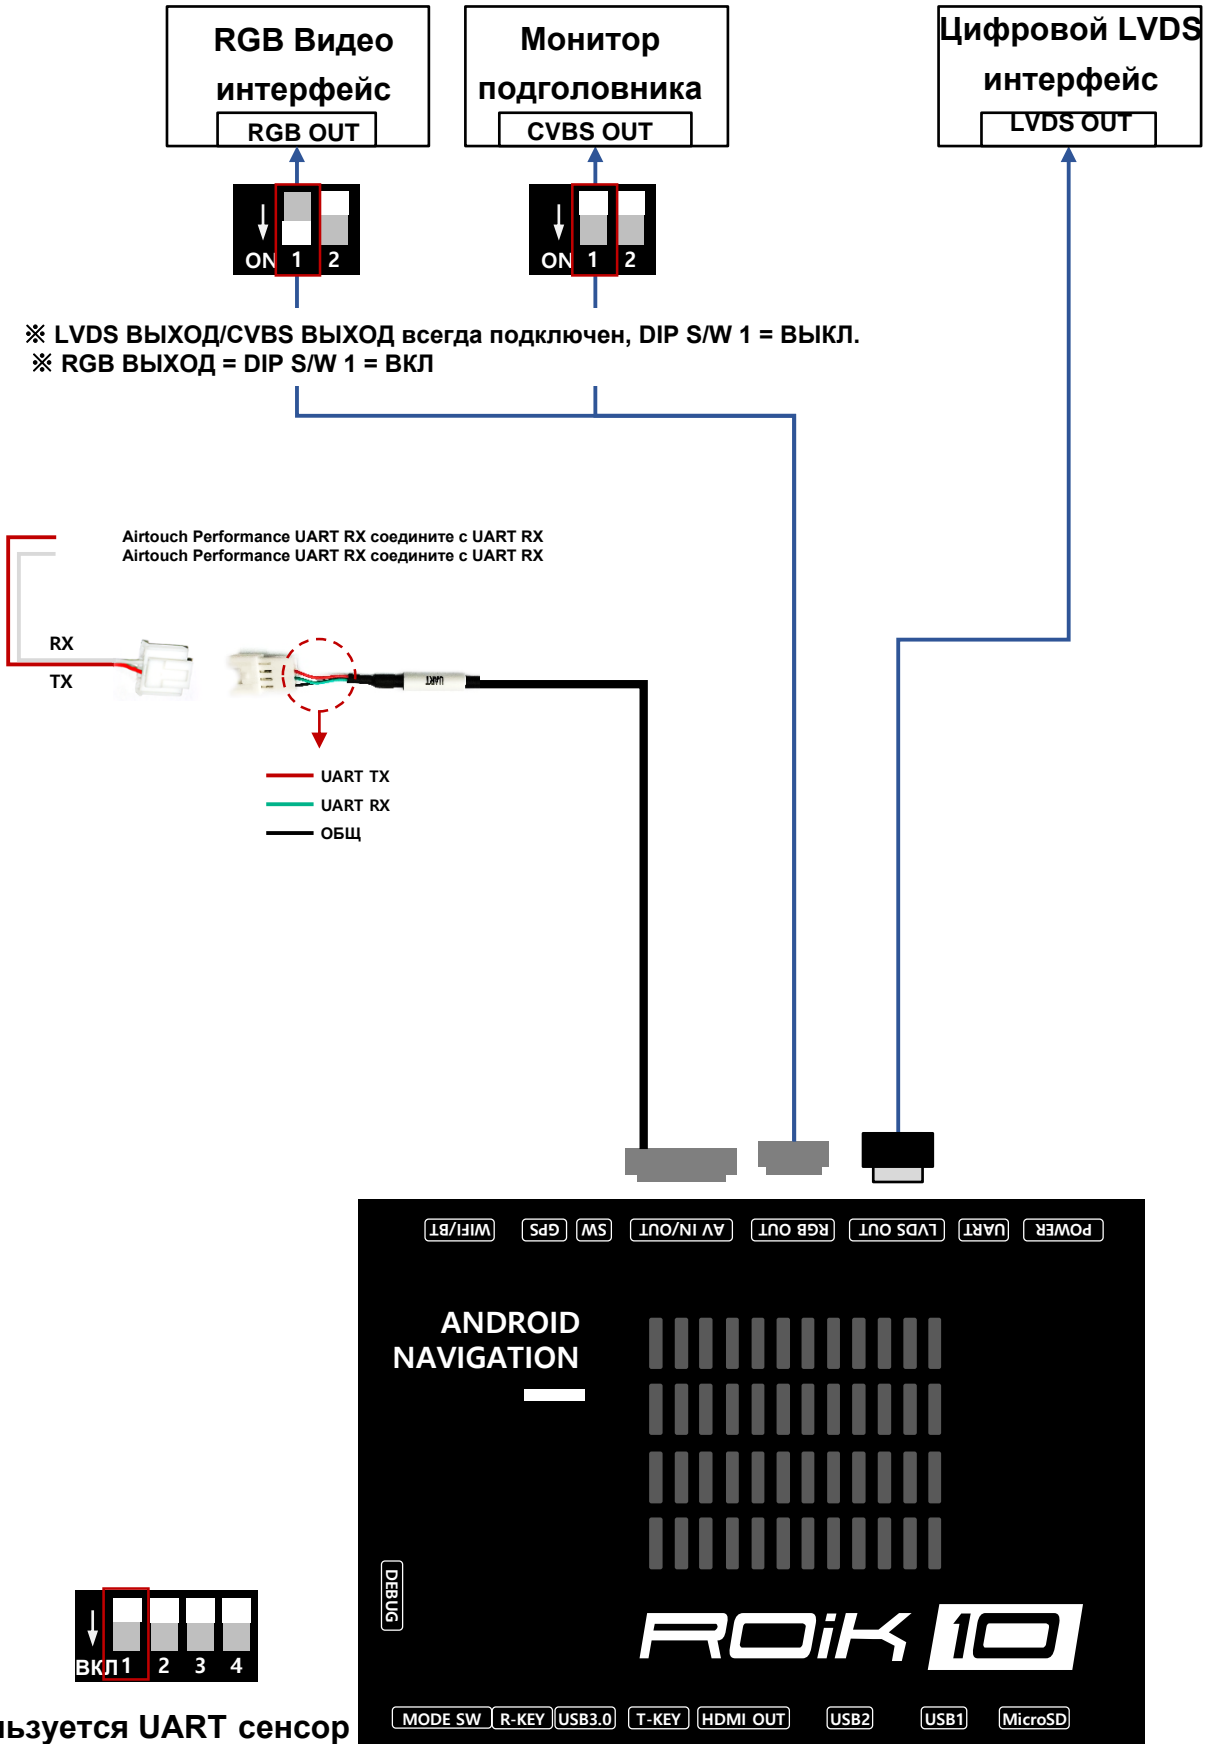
RGB Видео интерфейс
RGB OUT

Монитор подголовника
CVBS OUT

Цифровой LVDS интерфейс
LVDS OUT

ON 1 2

ON 1 2

※ LVDS ВЫХОД/CVBS ВЫХОД всегда подключен, DIP S/W 1 = ВЫКЛ.
※ RGB ВЫХОД = DIP S/W 1 = ВКЛ

Airtouch Performance UART RX соедините с UART RX
Airtouch Performance UART RX соедините с UART RX

RX
TX

UART

UART TX
UART RX
ОБЩ

WIFI/BT GPS SW AV IN/OUT RGB OUT LVDS OUT UART POWER

ANDROID NAVIGATION

DEBUG

ROiK 10

ВКЛ 1 2 3 4

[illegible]ьзуется UART сенсор

MODE SW R-KEY USB3.0 T-KEY HDMI OUT USB2 USB1 MicroSD